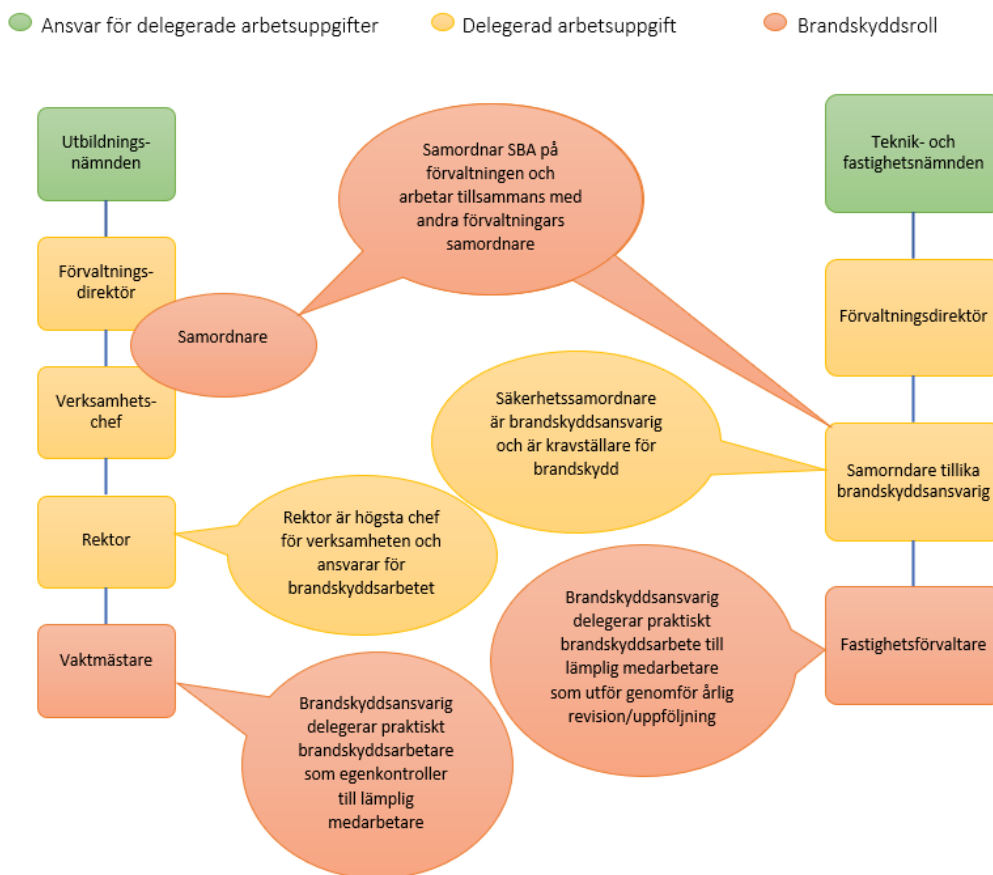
Ansvar för delegerade arbetsuppgifter
Delegerad arbetsuppgift
Brandskyddsroll

Utbildningsnämnden

Förvaltningsdirektör

Samordnare

Samordnar SBA på förvaltningen och arbetar tillsammans med andra förvaltningars samordnare

Verksamhetschef

Rektor

Rektor är högsta chef för verksamheten och ansvarar för brandskyddsarbetet

Vaktmästare

Brandskyddsansvarig delegerar praktiskt brandskyddsarbetare som egenkontroller till lämplig medarbetare

Teknik- och fastighetsnämnden

Förvaltningsdirektör

Säkerhetssamordnare är brandskyddsansvarig och är kravställare för brandskydd

Samorndare tillika brandskyddsansvarig

Brandskyddsansvarig delegerar praktiskt brandskyddsarbete till lämplig medarbetare som utför genomför årlig revision/uppföljning

Fastighetsförvaltare